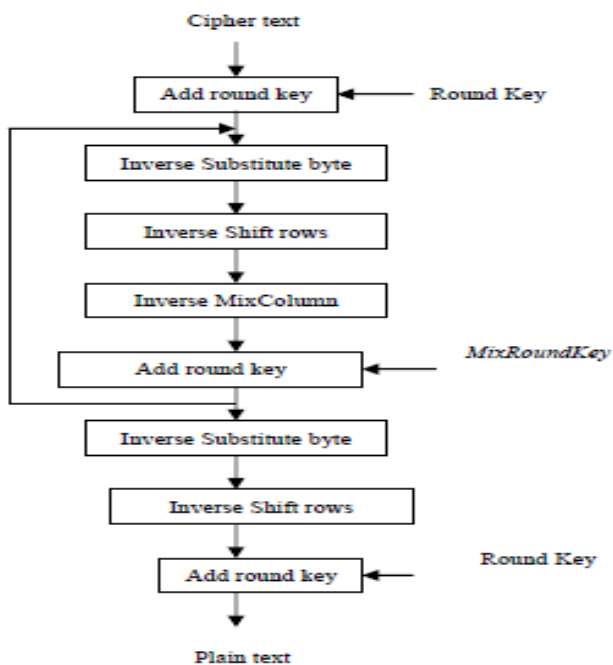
Cipher text

Add round key

Round Key

Inverse Substitute byte

Inverse Shift rows

Inverse MixColumn

MixRoundKey

Add round key

Inverse Substitute byte

Inverse Shift rows

Round Key

Add round key

Plain text